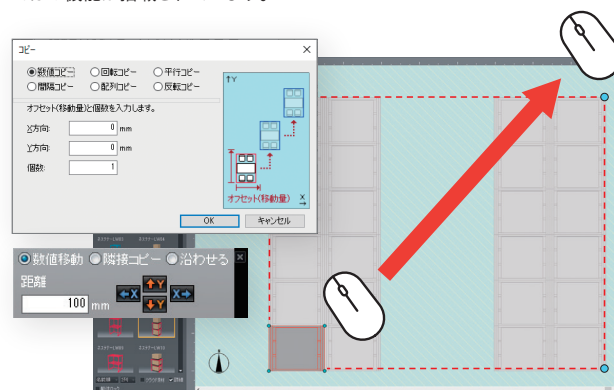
コピー

◉数値コピー ○回転コピー ○平行コピー
○間隔コピー ○配列コピー ○反転コピー

オフセット(移動量)と個数を入力します。

X方向: 0 mm
Y方向: 0 mm
個数: 1

↑Y

X
→

オフセット(移動量)

OK キャンセル

◉数値移動 ○隣接コピー ○沿わせる ✕
距離
100 mm
←X ↑Y X→ ↓Y